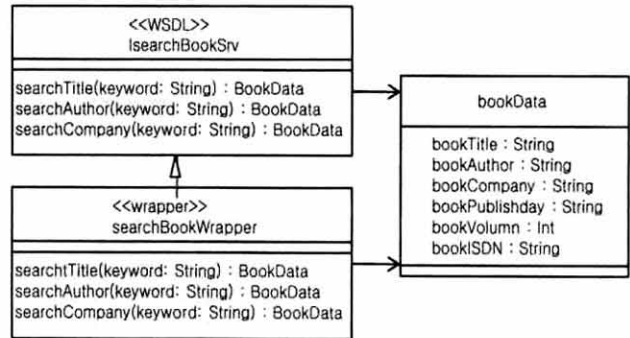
<<WSDL>>
IsearchBookSrv

searchTitle(keyword: String) : BookData
searchAuthor(keyword: String) : BookData
searchCompany(keyword: String) : BookData

<<wrapper>>
searchBookWrapper

searchtTitle(keyword: String) : BookData
searchAuthor(keyword: String) : BookData
searchCompany(keyword: String) : BookData

bookData

bookTitle : String
bookAuthor : String
bookCompany : String
bookPublishday : String
bookVolumn : Int
bookISDN : String